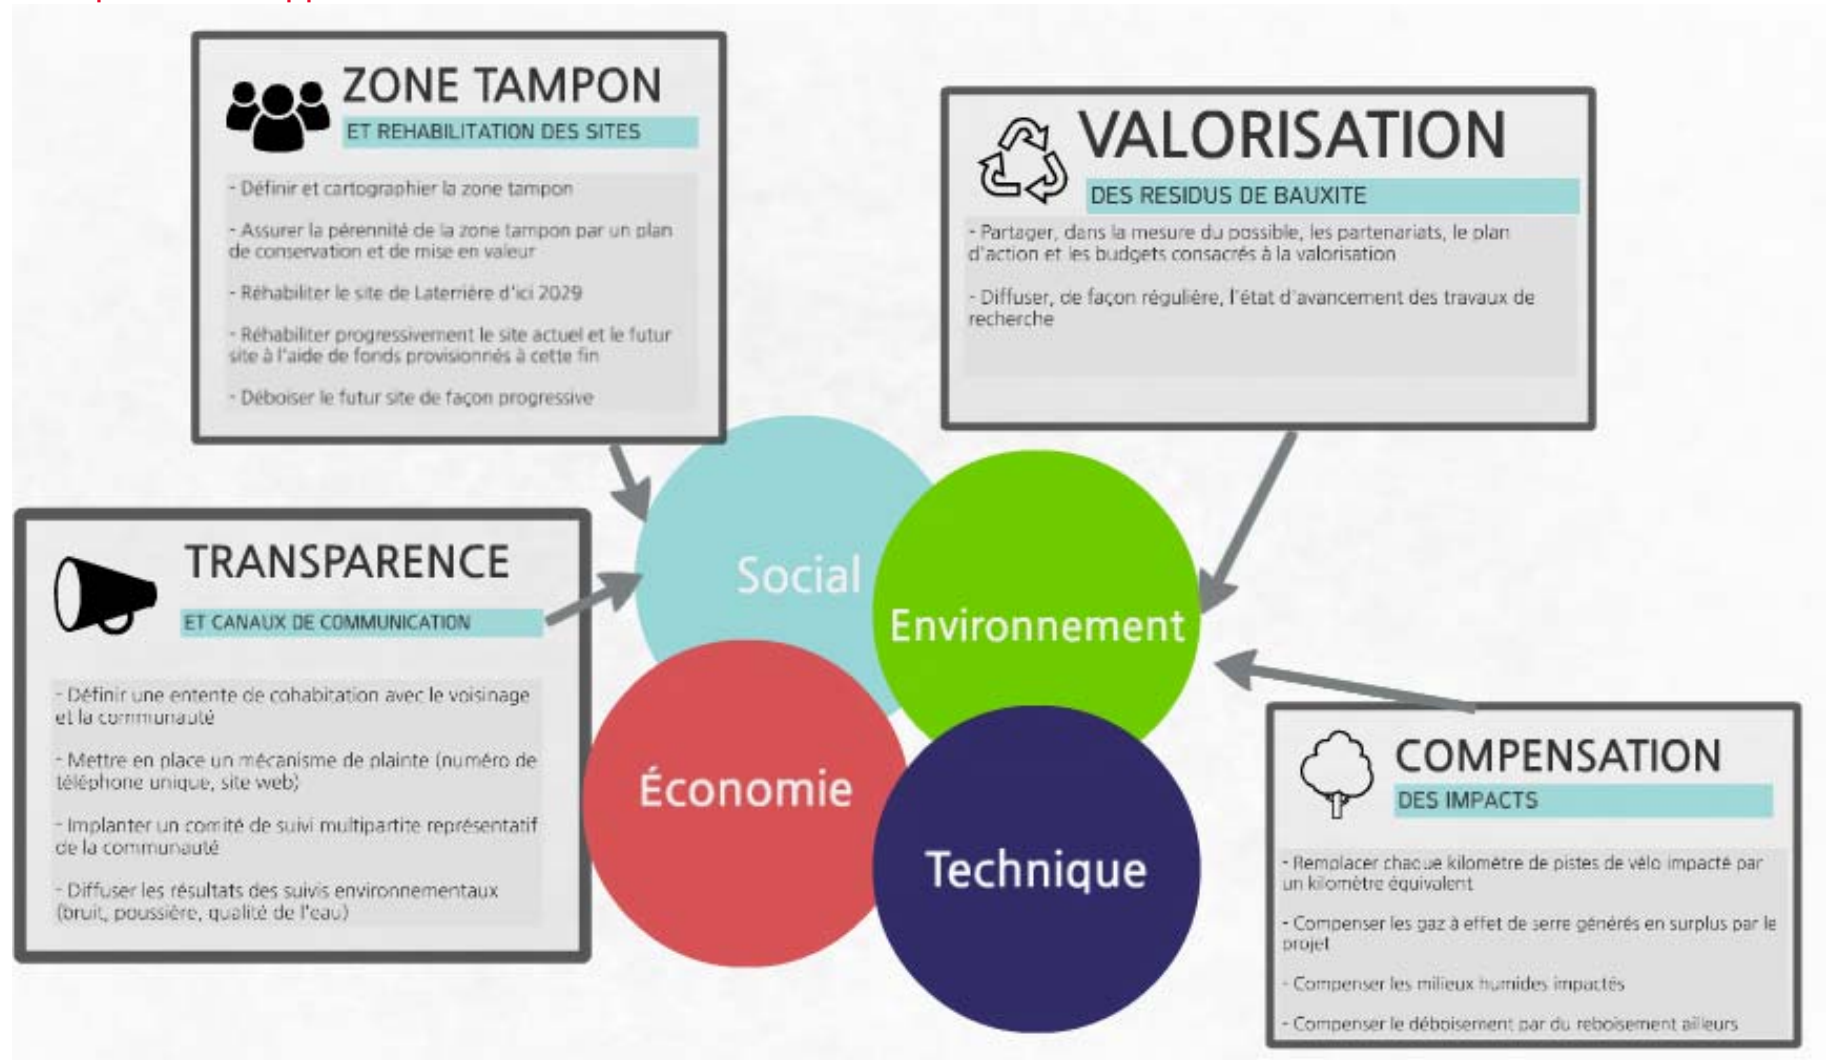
ZONE TAMPON
ET REHABILITATION DES SITES

- Définir et cartographier la zone tampon

- Assurer la pérennité de la zone tampon par un plan de conservation et de mise en valeur

- Réhabiliter le site de Laterrière d'ici 2029

- Réhabiliter progressivement le site actuel et le futur site à l'aide de fonds provisionnés à cette fin

- Déboiser le futur site de façon progressive

VALORISATION
DES RESIDUS DE BAUXITE

- Partager, dans la mesure du possible, les partenariats, le plan d'action et les budgets consacrés à la valorisation

- Diffuser, de façon régulière, l'état d'avancement des travaux de recherche

TRANSPARENCE
ET CANAUX DE COMMUNICATION

- Définir une entente de cohabitation avec le voisinage et la communauté

- Mettre en place un mécanisme de plainte (numéro de téléphone unique, site web)

- Implanter un comité de suivi multipartite représentatif de la communauté

- Diffuser les résultats des suivis environnementaux (bruit, poussière, qualité de l'eau)

Social
Environnement
Économie
Technique

COMPENSATION
DES IMPACTS

- Remplacer chaque kilomètre de pistes de vélo impacté par un kilomètre équivalent

- Compenser les gaz à effet de serre générés en surplus par le projet

- Compenser les milieux humides impactés

- Compenser le déboisement par du reboisement ailleurs